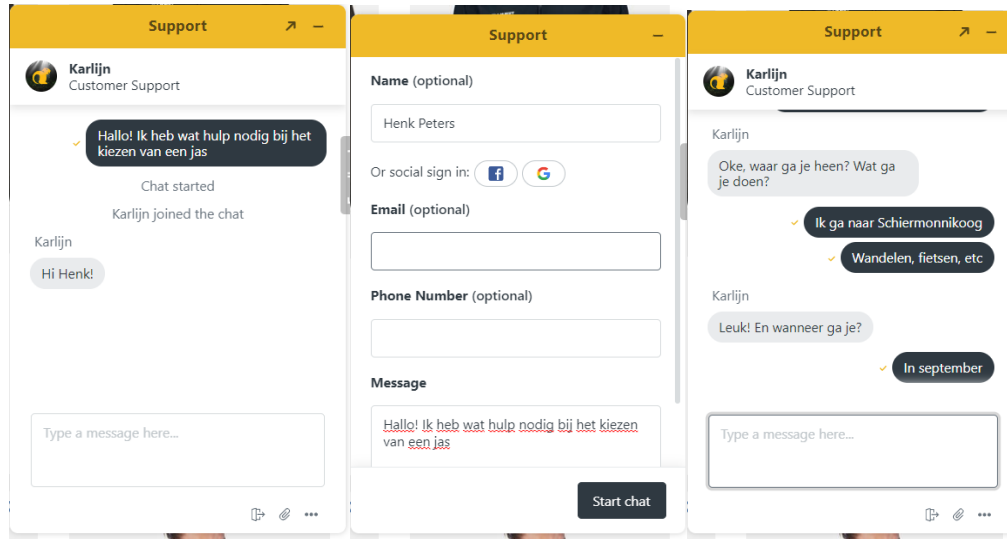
Support

Karlijn
Customer Support

Hallo! Ik heb wat hulp nodig bij het kiezen van een jas

Chat started

Karlijn joined the chat

Karlijn

Hi Henk!

Type a message here...

Support

Name (optional)

Henk Peters

Or social sign in:

Email (optional)

Phone Number (optional)

Message

Hallo! Ik heb wat hulp nodig bij het kiezen van een jas

Start chat

Support

Karlijn
Customer Support

Karlijn

Oke, waar ga je heen? Wat ga je doen?

Ik ga naar Schiermonnikoog

Wandelen, fietsen, etc

Karlijn

Leuk! En wanneer ga je?

In september

Type a message here...